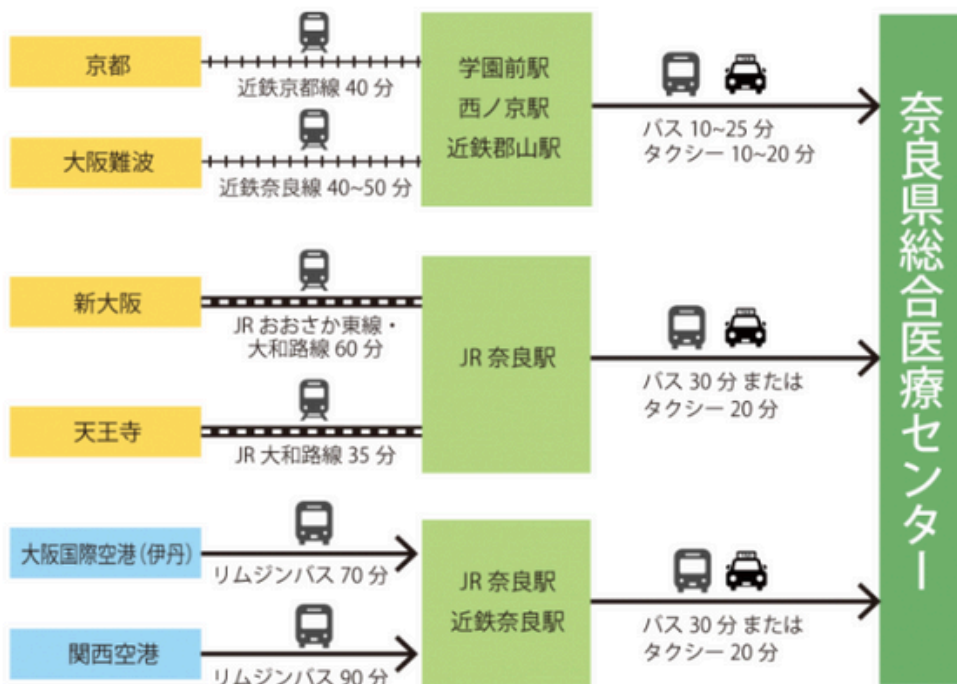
京都

近鉄京都線 40 分

大阪難波

近鉄奈良線 40~50 分

学園前駅
西ノ京駅
近鉄郡山駅

バス 10~25 分
タクシー 10~20 分

新大阪

JR おおさか東線・
大和路線 60 分

天王寺

JR 大和路線 35 分

JR 奈良駅

バス 30 分 または
タクシー 20 分

大阪国際空港（伊丹）

リムジンバス 70 分

関西空港

リムジンバス 90 分

JR 奈良駅
近鉄奈良駅

バス 30 分 または
タクシー 20 分

奈良県総合医療センター